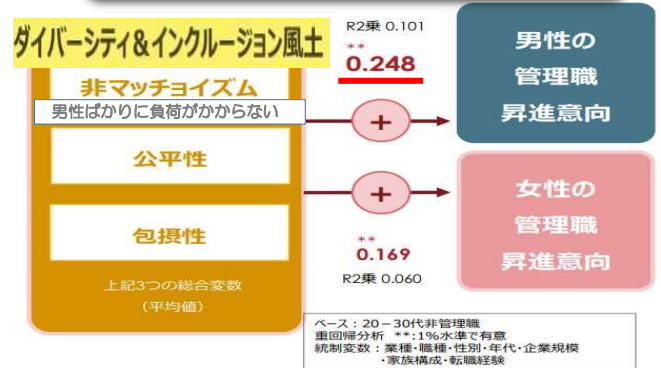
ダイバーシティ&インクルージョン風土

非マッチョイズム

男性ばかりに負荷がかからない

公平性

包摂性

上記3つの総合変数
（平均値）

R2乗 0.101
**
0.248

+

男性の
管理職
昇進意向

+

**
0.169
R2乗 0.060

女性の
管理職
昇進意向

ベース：20－30代非管理職
重回帰分析 **：1%水準で有意
統制変数：業種・職種・性別・年代・企業規模
・家族構成・転職経験